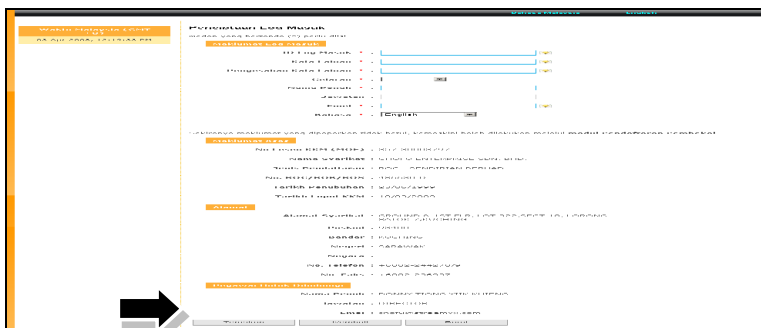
Bahasa Malaysia English

Waktu Malaysia (GMT +8)
08-Oct-2006, 12:10:00 PM

Penetapan Log Masuk
Medan yang bertanda (*) perlu diisi

Maklumat Log Masuk
ID Log Masuk * :
Kata Laluan * :
Pengesahan Kata Laluan * :
Soalan * :
Nama Penuh * :
Jawatan :
Emel * :
Bahasa * : English

Sekiranya maklumat yang dipaparkan tidak betul, kemaskini boleh dilakukan melalui modul pendaftaran pembekal

Maklumat Asas
No Daftar KKM (MOF) : 357-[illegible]
Nama Syarikat : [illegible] ENTERPRISE SDN. BHD.
Jenis Pendaftaran : ROC - PENDAFTARAN BERHAD
No. ROC/ROB/ROS : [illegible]
Tarikh Penubuhan : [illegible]
Tarikh Luput KKM : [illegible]

Alamat
Alamat Syarikat : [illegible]
Poskod : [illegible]
Bandar : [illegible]
Negeri : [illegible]
Negara :
No. Telefon : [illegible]
No. Faks : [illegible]

Pegawai Untuk Dihubungi
Nama Penuh : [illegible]
Jawatan : DIRECTOR
Emel : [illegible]

Teruskan Set Semula Batal